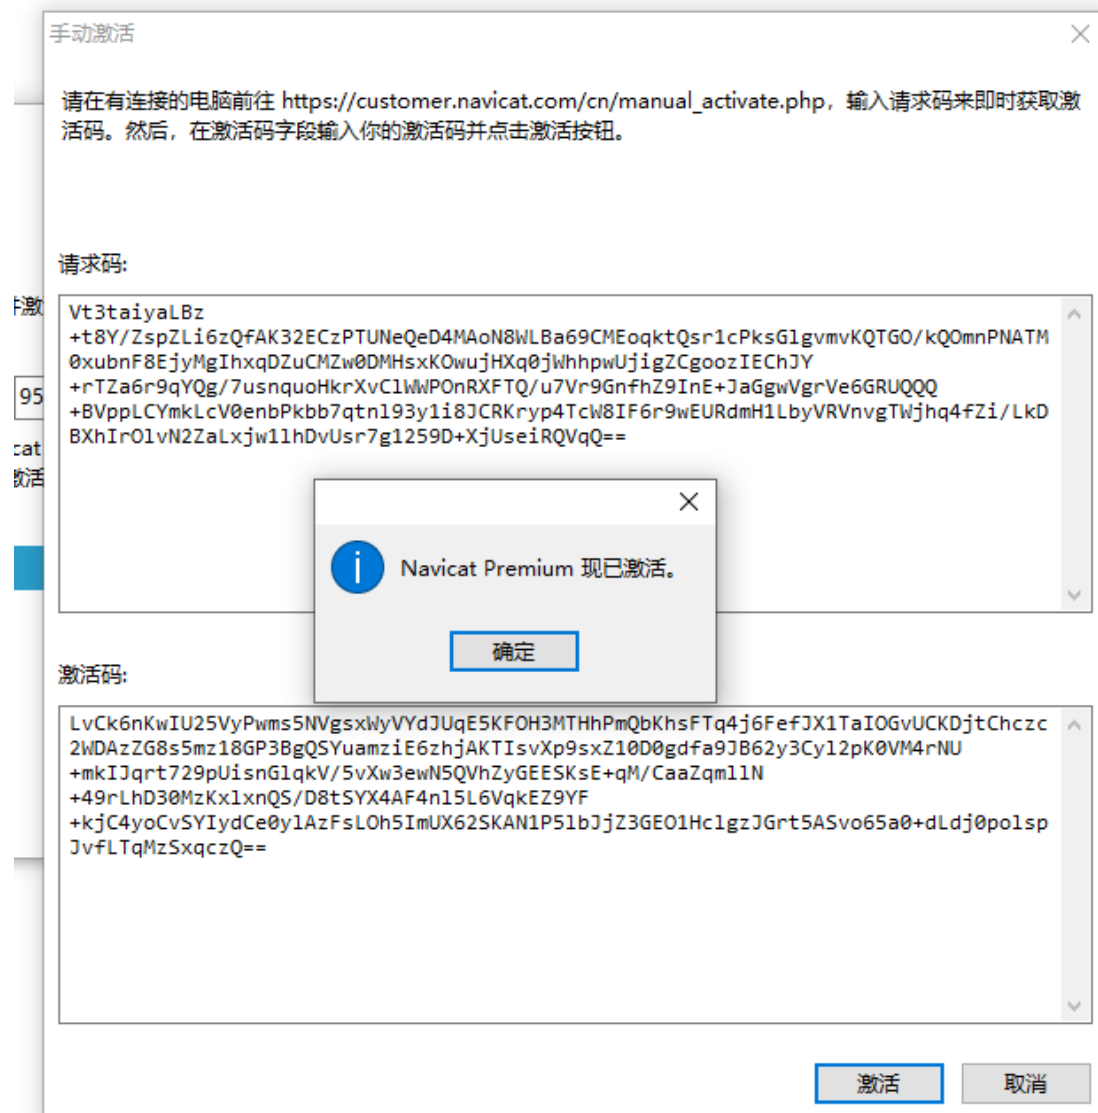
手动激活

请在有连接的电脑前往 https://customer.navicat.com/cn/manual_activate.php，输入请求码来即时获取激活码。然后，在激活码字段输入你的激活码并点击激活按钮。

请求码:

Vt3taiyaLBz
+t8Y/ZspZLi6zQfAK32ECzPTUNeQeD4MAoN8WLBa69CMEoqktQsr1cPksGlgvmvKQTGO/kQOmnPNATM0xubnF8EjyMgIhxqDZuCMZw0DMHsxKOwujHXq0jWhhpwUjigZCgoozIEChJY
+rTZa6r9qYQg/7usnquoHkrXvClWWPOnRXFTQ/u7Vr9GnfhZ9InE+JaGgwVgrVe6GRUQQQ
+BVppLCYmkLcV0enbPkbb7qtnl93y1i8JCRKryp4TcW8IF6r9wEURdmH1LbyVRVnvgTWjhq4fZi/LkDBXhIrOlvN2ZaLxjw1lhDvUsr7g1259D+XjUseiRQVqQ==

Navicat Premium 现已激活。

确定

激活码:

LvCk6nKwIU25VyPwms5NVgsxWyVYdJUqE5KFOH3MTHhPmQbKhsFTq4j6FefJX1TaIOGvUCKDjtChczc2WDAzZG8s5mz18GP3BgQSYuamziE6zhjAKTIsvXp9sxZ10D0gdfa9JB62y3Cyl2pK0VM4rNU
+mkIJqrt729pUisnGlqkV/5vXw3ewN5QVhZyGEESKsE+qM/CaaZqml1N
+49rLhD30MzKxlxnQS/D8tSYX4AF4nl5L6VqkEZ9YF
+kjC4yoCvSYIydCe0ylAzFsLOh5ImUX62SKAN1P5lbJjZ3GEO1HclgzJGrt5ASvo65a0+dLdj0polspJvfLTqMzSxqczQ==

激活

取消